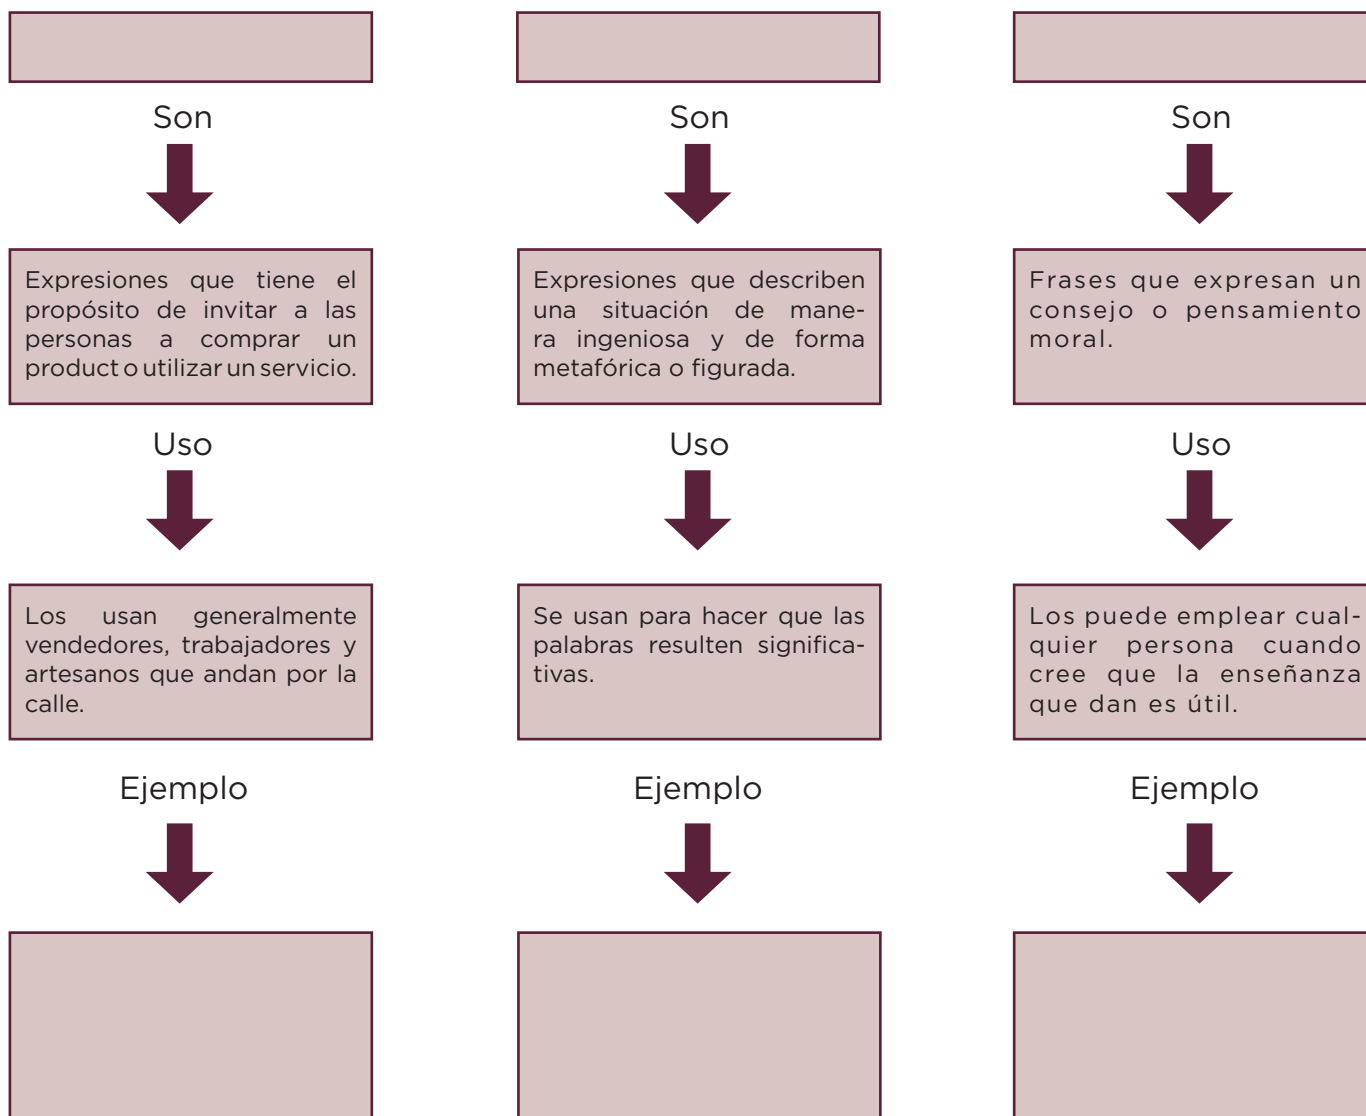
Son

Expresiones que tiene el propósito de invitar a las personas a comprar un product o utilizar un servicio.

Uso

Los usan generalmente vendedores, trabajadores y artesanos que andan por la calle.

Ejemplo

Son

Expresiones que describen una situación de manera ingeniosa y de forma metafórica o figurada.

Uso

Se usan para hacer que las palabras resulten significativas.

Ejemplo

Son

Frases que expresan un consejo o pensamiento moral.

Uso

Los puede emplear cualquier persona cuando cree que la enseñanza que dan es útil.

Ejemplo